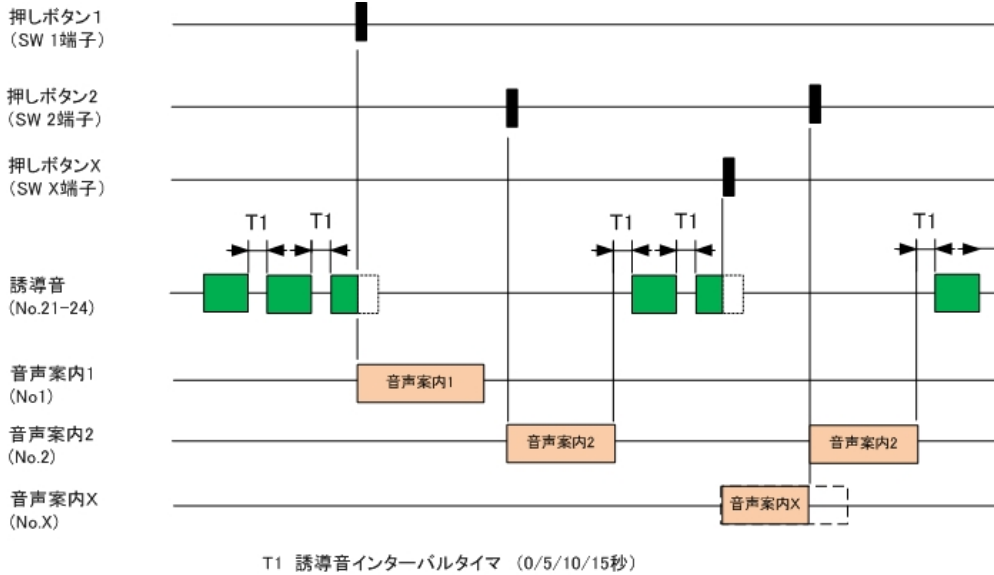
押しボタン1
（SW 1端子）

押しボタン2
（SW 2端子）

押しボタンX
（SW X端子）

T1 T1 T1 T1 T1

誘導音
（No.21-24）

音声案内1
（No1）

音声案内1

音声案内2
（No.2）

音声案内2 音声案内2

音声案内X
（No.X）

音声案内X

T1 誘導音インターバルタイマ （0/5/10/15秒）